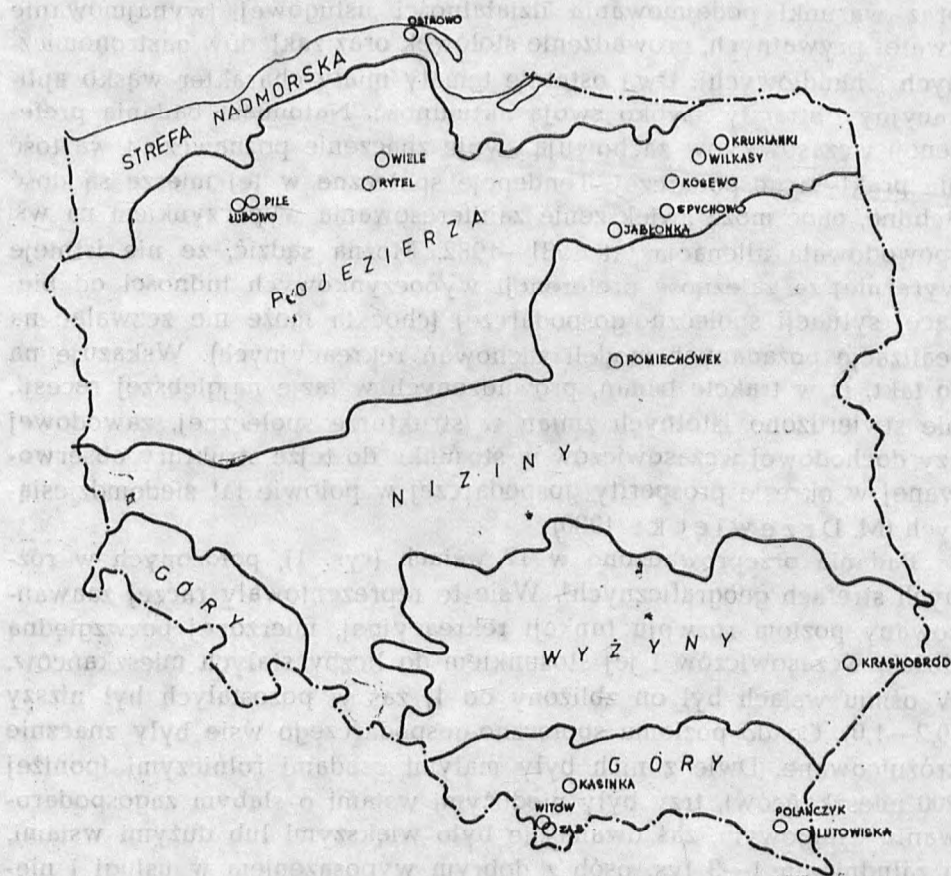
OSTROWO

STREFA NADMORSKA

KRUKLANKI
WILKASY
WIELE
RYTEL
PIŁE
SUBOWO
KOSEWO
SPYCHOWO
JABŁONKA

POJEZIERZA

POMIECHÓWEK

N I Z I N Y

G Ó R Y

W Y Ż Y N Y

KRASNOBRÓD

G Ó R Y

KASINKA
WITÓW
ZAB
POLAŃCZYK
LUTOWISKA